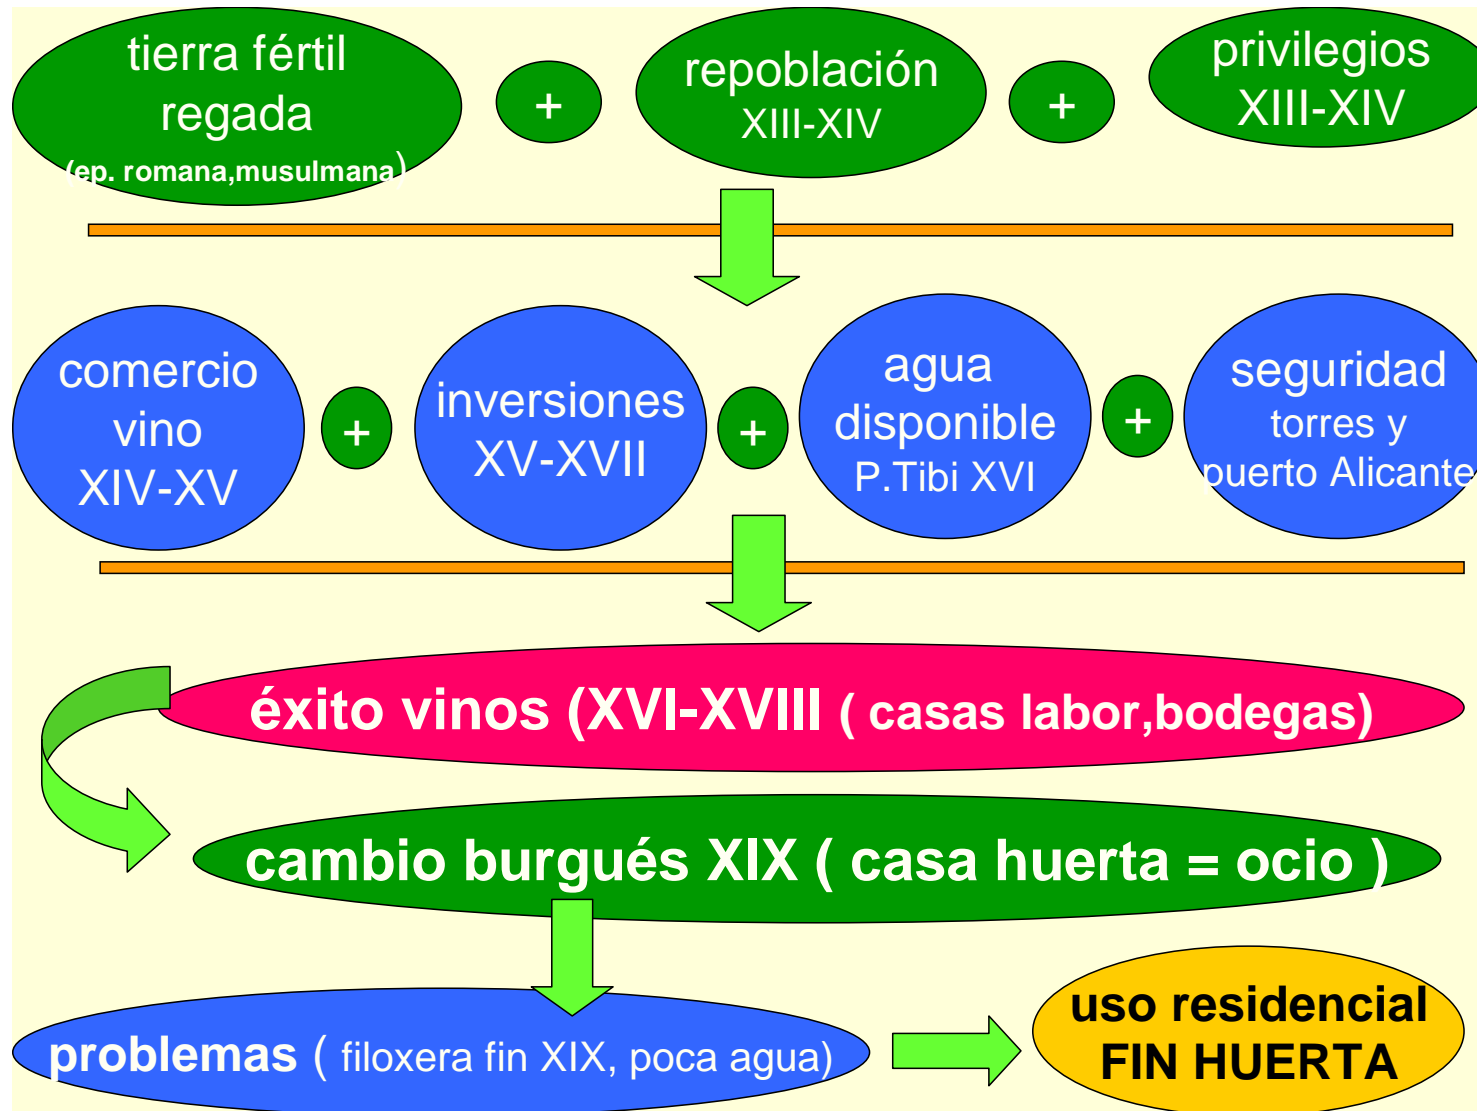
tierra fértil regada (ep. romana,musulmana)

+

repoblación XIII-XIV

+

privilegios XIII-XIV

comercio vino XIV-XV

+

inversiones XV-XVII

+

agua disponible P.Tibi XVI

+

seguridad torres y puerto Alicante

éxito vinos (XVI-XVIII ( casas labor,bodegas)

cambio burgués XIX ( casa huerta = ocio )

problemas ( filoxera fin XIX, poca agua)

uso residencial FIN HUERTA